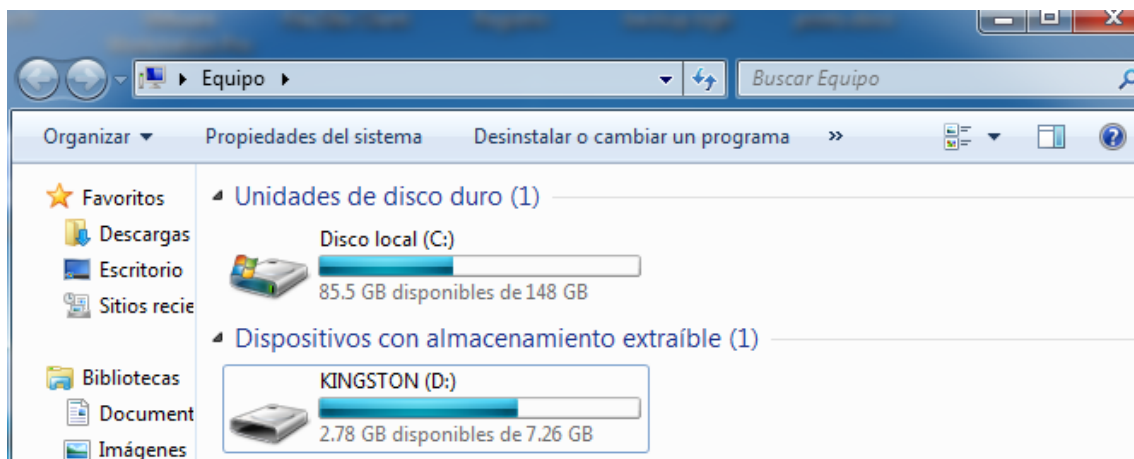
Equipo

Buscar Equipo

Organizar ▾ Propiedades del sistema Desinstalar o cambiar un programa »

Favoritos
Descargas
Escritorio
Sitios recie

Bibliotecas
Document
Imágenes

Unidades de disco duro (1)

Disco local (C:)
85.5 GB disponibles de 148 GB

Dispositivos con almacenamiento extraíble (1)

KINGSTON (D:)
2.78 GB disponibles de 7.26 GB